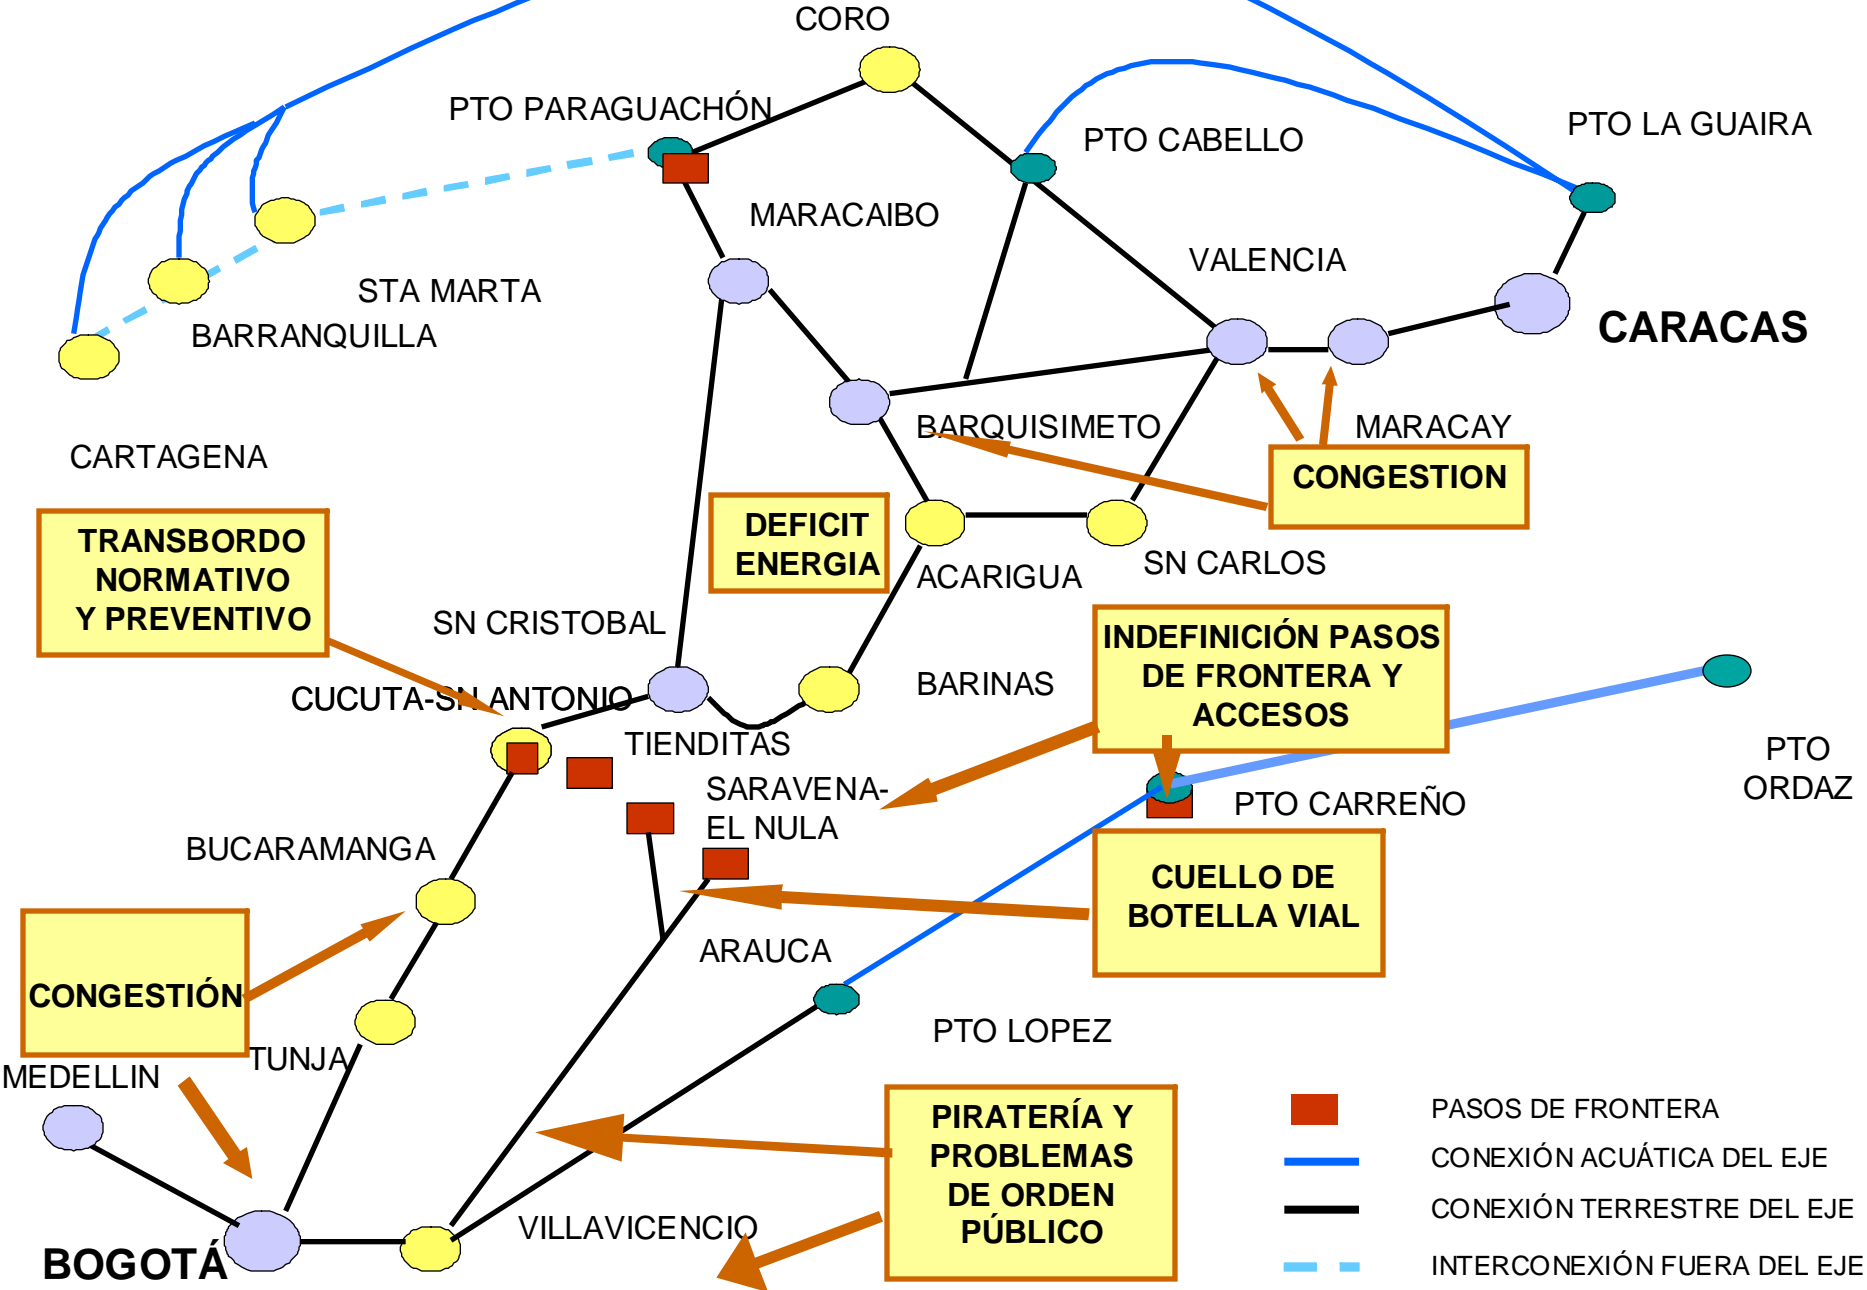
CORO

PTO PARAGUACHÓN

PTO CABELLO

PTO LA GUAIRA

MARACAIBO

VALENCIA

STA MARTA

BARRANQUILLA

CARACAS

BARQUISIMETO

MARACAY

CARTAGENA

CONGESTION

DEFICIT ENERGIA

TRANSBORDO NORMATIVO Y PREVENTIVO

ACARIGUA

SN CARLOS

SN CRISTOBAL

INDEFINICIÓN PASOS DE FRONTERA Y ACCESOS

BARINAS

CUCUTA-SN ANTONIO

TIENDITAS

PTO ORDAZ

SARAVENA-EL NULA

PTO CARREÑO

BUCARAMANGA

CUELLO DE BOTELLA VIAL

ARAUCA

CONGESTIÓN

PTO LOPEZ

TUNJA

MEDELLIN

PIRATERÍA Y PROBLEMAS DE ORDEN PÚBLICO

PASOS DE FRONTERA

CONEXIÓN ACUÁTICA DEL EJE

CONEXIÓN TERRESTRE DEL EJE

VILLAVICENCIO

BOGOTÁ

INTERCONEXIÓN FUERA DEL EJE